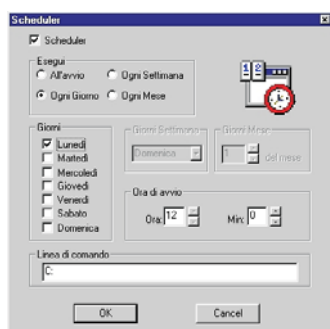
Scheduler

Scheduler

Esegui
All'avvio
Ogni Settimana
Ogni Giorno
Ogni Mese

Giorni
Lunedì
Martedì
Mercoledì
Giovedì
Venerdì
Sabato
Domenica

Giorni Settimana
Domenica

Giorni Mese
1
del mese

Ora di avvio
Ora: 12
Min: 0

Linea di comando
C:

OK
Cancel